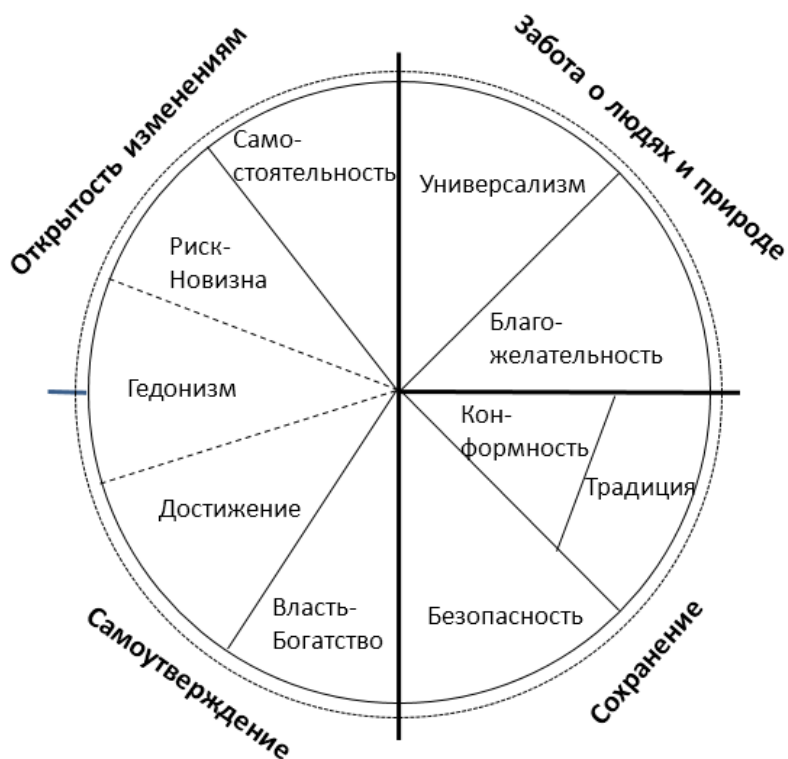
Открытость изменениям

Забота о людях и природе

Само-
стоятельность

Универсализм

Риск-
Новизна

Благо-
желательность

Гедонизм

Кон-
формность

Традиция

Достижение

Власть-
Богатство

Безопасность

Самоутверждение

Сохранение